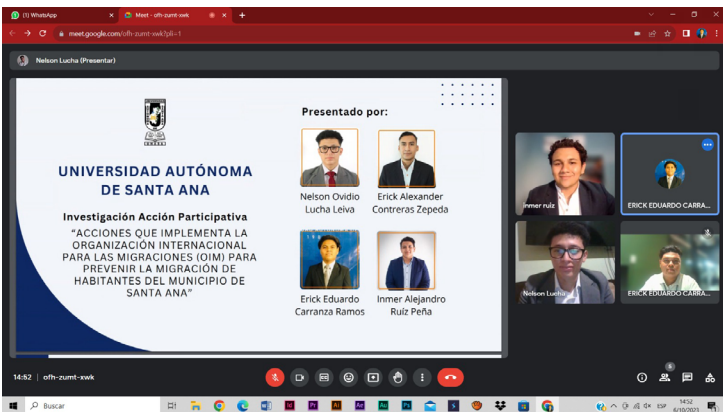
(1) WhatsApp
Meet - ofh-zumt-xwk
meet.google.com/ofh-zumt-xwk?pli=1

Nelson Lucha (Presentar)

UNIVERSIDAD AUTÓNOMA DE SANTA ANA

Investigación Acción Participativa

"ACCIONES QUE IMPLEMENTA LA ORGANIZACIÓN INTERNACIONAL PARA LAS MIGRACIONES (OIM) PARA PREVENIR LA MIGRACIÓN DE HABITANTES DEL MUNICIPIO DE SANTA ANA"

Presentado por:

Nelson Ovidio Lucha Leiva

Erick Alexander Contreras Zepeda

Erick Eduardo Carranza Ramos

Inmer Alejandro Ruiz Peña

inmer ruiz
ERICK EDUARDO CARRA...
Nelson Lucha
ERICK EDUARDO CARRA...

14:52 | ofh-zumt-xwk

Buscar
ESP
14:52
6/10/2023